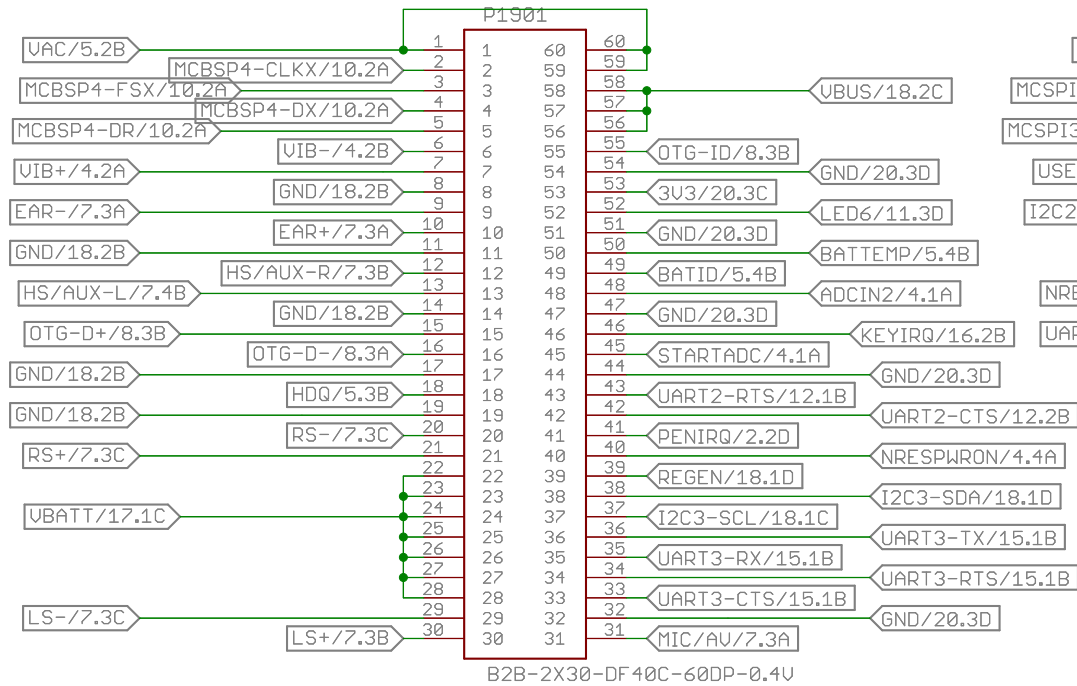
P1901

VAC/5.2B
MCBSP4-CLKX/10.2A
MCBSP4-FSX/10.2A
MCBSP4-DX/10.2A
MCBSP4-DR/10.2A
VIB-/4.2B
VIB+/4.2A
GND/18.2B
EAR-/7.3A
EAR+/7.3A
GND/18.2B
HS/AUX-R/7.3B
HS/AUX-L/7.4B
GND/18.2B
OTG-D+/8.3B
OTG-D-/8.3A
GND/18.2B
HDQ/5.3B
GND/18.2B
RS-/7.3C
RS+/7.3C
VBATT/17.1C
LS-/7.3C
LS+/7.3B

1 1
2 2
3 3
4 4
5 5
6 6
7 7
8 8
9 9
10 10
11 11
12 12
13 13
14 14
15 15
16 16
17 17
18 18
19 19
20 20
21 21
22 22
23 23
24 24
25 25
26 26
27 27
28 28
29 29
30 30

60 60
59 59
58 58
57 57
56 56
55 55
54 54
53 53
52 52
51 51
50 50
49 49
48 48
47 47
46 46
45 45
44 44
43 43
42 42
41 41
40 40
39 39
38 38
37 37
36 36
35 35
34 34
33 33
32 32
31 31

VBUS/18.2C
OTG-ID/8.3B
GND/20.3D
3V3/20.3C
LED6/11.3D
GND/20.3D
BATTEMP/5.4B
BATID/5.4B
ADCIN2/4.1A
GND/20.3D
KEYIRQ/16.2B
STARTADC/4.1A
GND/20.3D
UART2-RTS/12.1B
UART2-CTS/12.2B
PENIRQ/2.2D
NRESPWRON/4.4A
REGEN/18.1D
I2C3-SDA/18.1D
I2C3-SCL/18.1C
UART3-TX/15.1B
UART3-RX/15.1B
UART3-RTS/15.1B
UART3-CTS/15.1B
GND/20.3D
MIC/AV/7.3A

MCSPI
MCSPI3
USE
I2C2
NRE
UAR

B2B-2X30-DF40C-60DP-0.4V